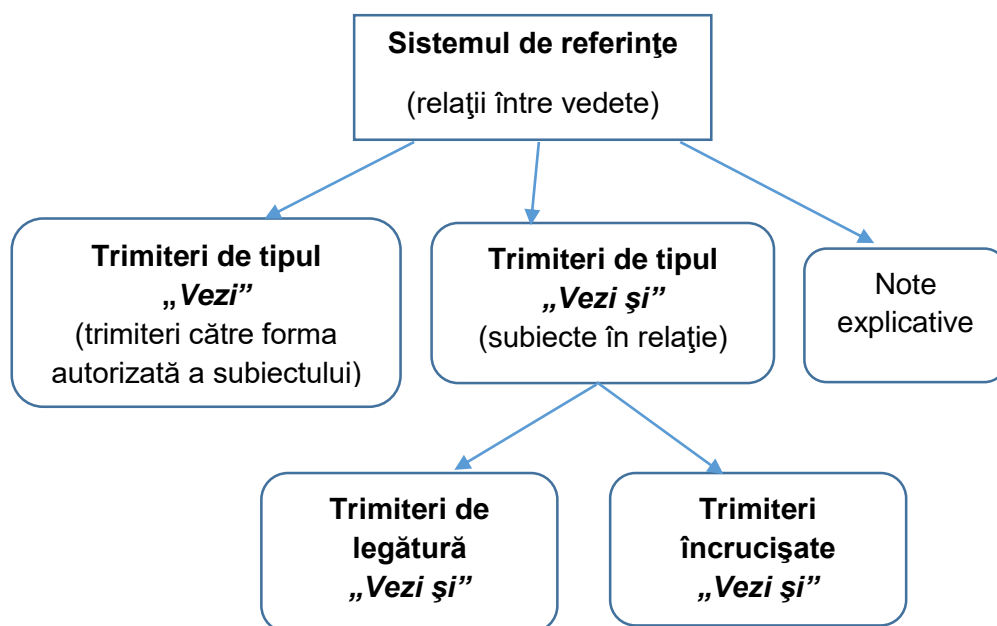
**Sistemul de referinţe**

(relaţii între vedete)

**Trimiteri de tipul „*Vezi*”**
(trimiteri către forma autorizată a subiectului)

**Trimiteri de tipul *„Vezi şi”***
(subiecte în relaţie)

Note explicative

**Trimiteri de legătură *„Vezi şi”***

**Trimiteri încrucişate *„Vezi şi”***